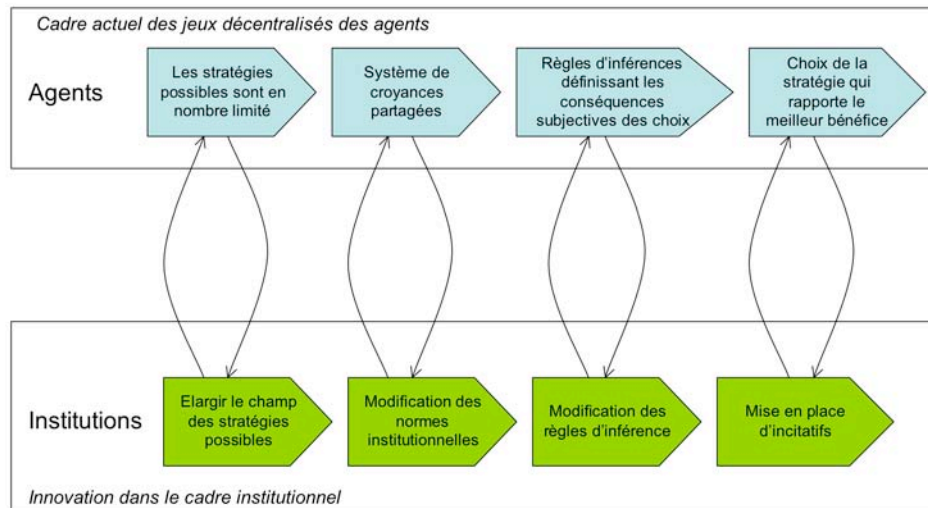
Cadre actuel des jeux décentralisés des agents

Agents

Les stratégies possibles sont en nombre limité

Système de croyances partagées

Règles d'inférences définissant les conséquences subjectives des choix

Choix de la stratégie qui rapporte le meilleur bénéfice

Institutions

Elargir le champ des stratégies possibles

Modification des normes institutionnelles

Modification des règles d'inférence

Mise en place d'incitatifs

Innovation dans le cadre institutionnel